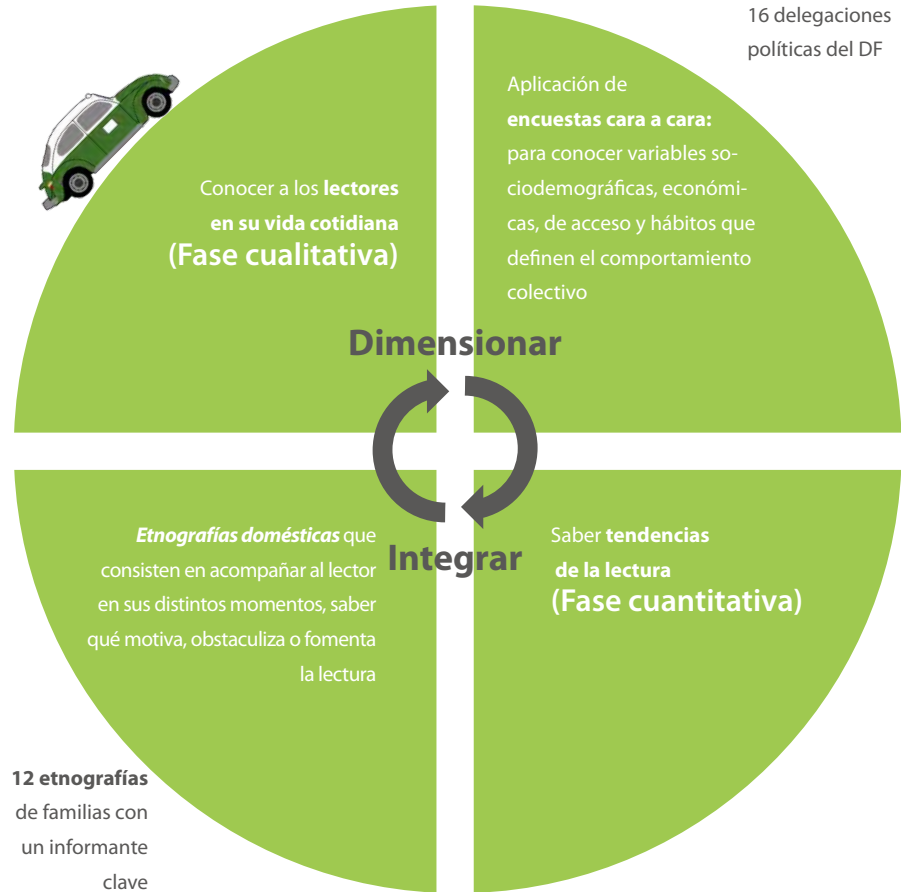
16 delegaciones políticas del DF

Conocer a los **lectores en su vida cotidiana** (Fase cualitativa)

Aplicación de **encuestas cara a cara:** para conocer variables sociodemográficas, económicas, de acceso y hábitos que definen el comportamiento colectivo

Dimensionar

Integrar

*Etnografías domésticas* que consisten en acompañar al lector en sus distintos momentos, saber qué motiva, obstaculiza o fomenta la lectura

Saber **tendencias de la lectura** (Fase cuantitativa)

**12 etnografías** de familias con un informante clave